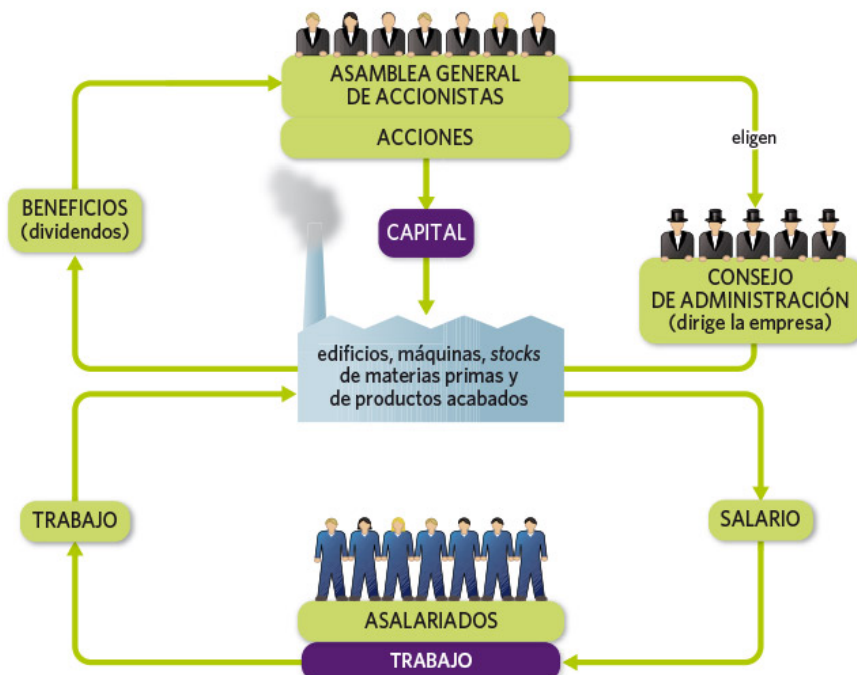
ASAMBLEA GENERAL DE ACCIONISTAS

ACCIONES

eligen

BENEFICIOS (dividendos)

CAPITAL

CONSEJO DE ADMINISTRACIÓN (dirige la empresa)

edificios, máquinas, *stocks* de materias primas y de productos acabados

TRABAJO

SALARIO

ASALARIADOS

TRABAJO